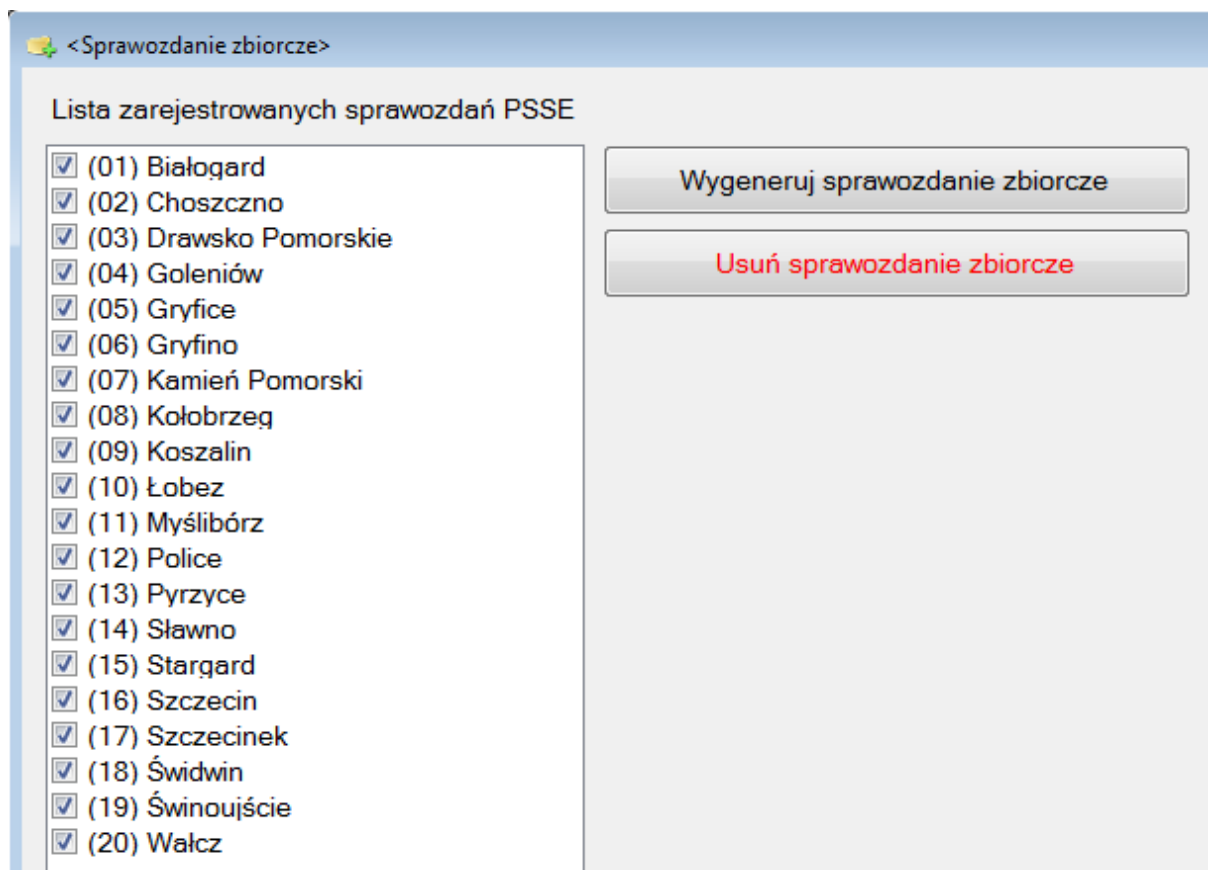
<Sprawozdanie zbiorcze>

Lista zarejestrowanych sprawozdań PSSE

(01) Białogard
(02) Choszczno
(03) Drawsko Pomorskie
(04) Goleniów
(05) Gryfice
(06) Gryfino
(07) Kamień Pomorski
(08) Kołobrzeg
(09) Koszalin
(10) Łobez
(11) Myślibórz
(12) Police
(13) Pyrzyce
(14) Sławno
(15) Stargard
(16) Szczecin
(17) Szczecinek
(18) Świdwin
(19) Świnoujście
(20) Wałcz

Wygeneruj sprawozdanie zbiorcze

Usuń sprawozdanie zbiorcze